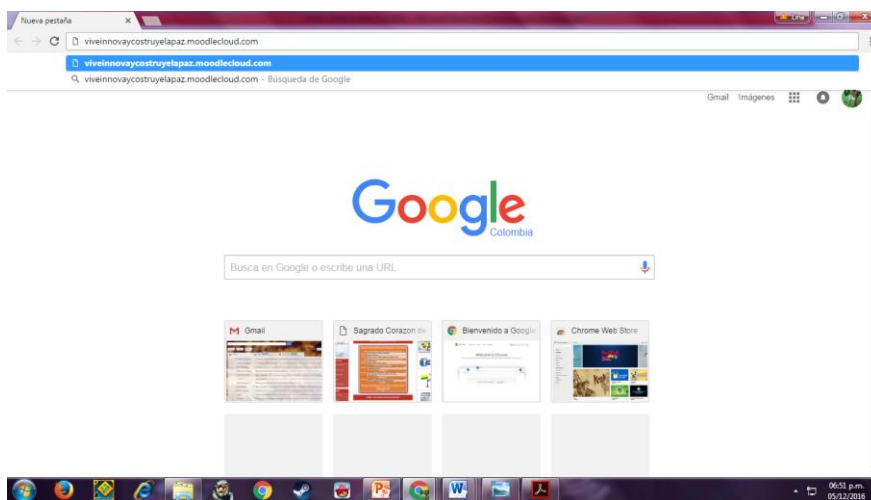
Nueva pestaña ×

viveinnovaycostruyelapaz.moodlecloud.com

viveinnovaycostruyelapaz.moodlecloud.com

viveinnovaycostruyelapaz.moodlecloud.com - Búsqueda de Google

Gmail Imágenes

Google
Colombia

Busca en Google o escribe una URL

Gmail

Sagrado Corazon de

Bienvenido a Google

Chrome Web Store

06:51 p.m.
05/12/2016